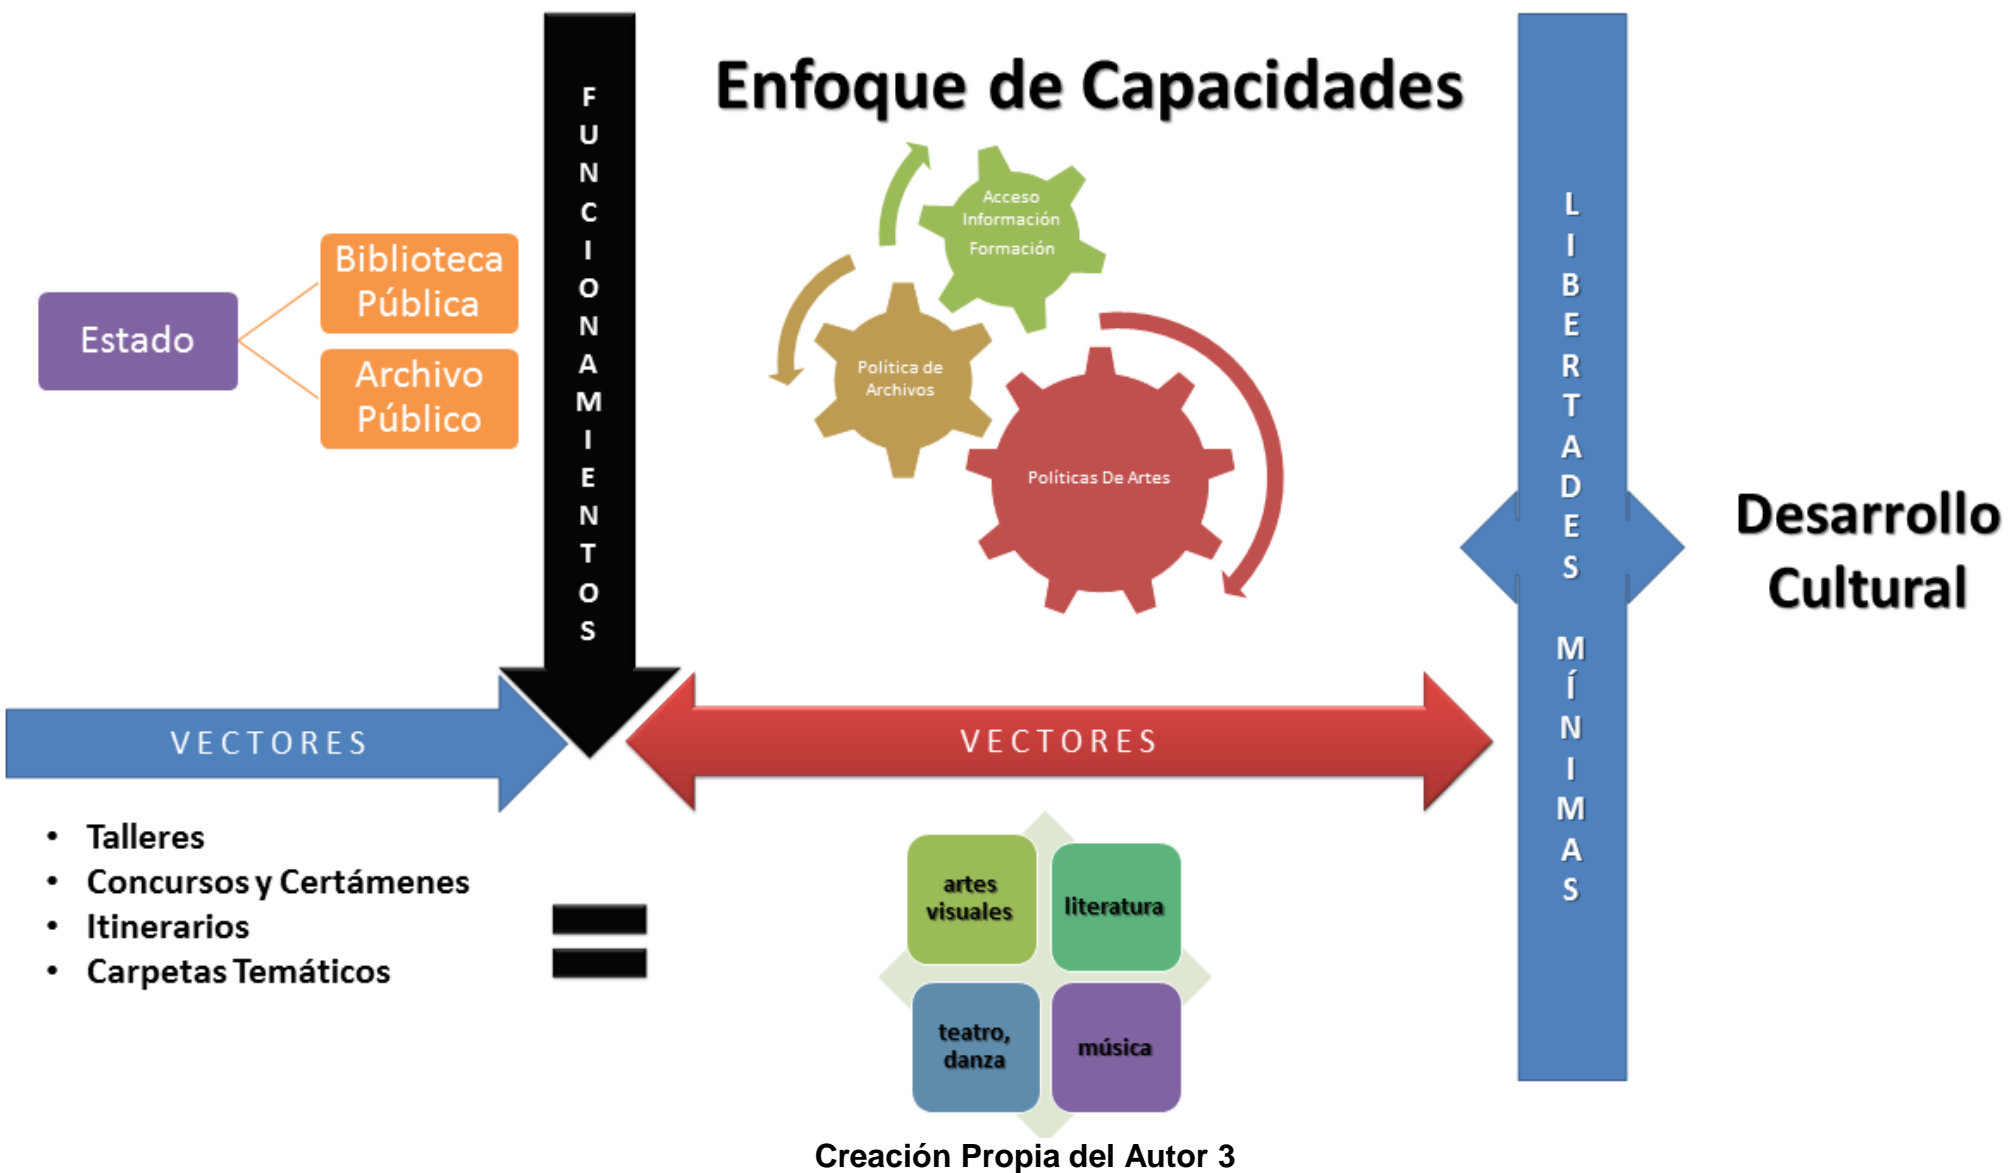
Enfoque de Capacidades

Estado

Biblioteca Pública

Archivo Público

FUNCIONAMIENTOS

Acceso Información Formación

Política de Archivos

Políticas De Artes

LIBERTADES MÍNIMAS

Desarrollo Cultural

VECTORES

VECTORES

- Talleres
- Concursos y Certámenes
- Itinerarios
- Carpetas Temáticos

=

artes visuales

literatura

teatro, danza

música

Creación Propia del Autor 3